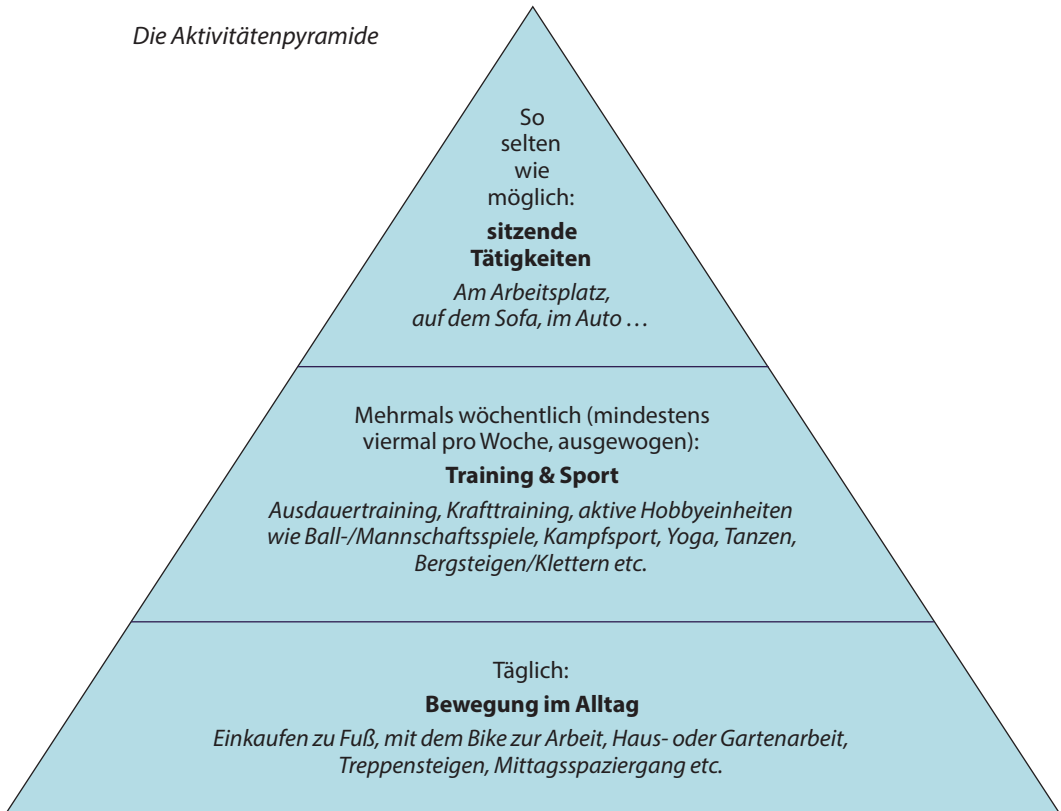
Die Aktivitätenpyramide

So selten wie möglich:

**sitzende Tätigkeiten**

*Am Arbeitsplatz, auf dem Sofa, im Auto …*

Mehrmals wöchentlich (mindestens viermal pro Woche, ausgewogen):

**Training & Sport**

*Ausdauertraining, Krafttraining, aktive Hobbyeinheiten wie Ball-/Mannschaftsspiele, Kampfsport, Yoga, Tanzen, Bergsteigen/Klettern etc.*

Täglich:

**Bewegung im Alltag**

*Einkaufen zu Fuß, mit dem Bike zur Arbeit, Haus- oder Gartenarbeit, Treppensteigen, Mittagsspaziergang etc.*